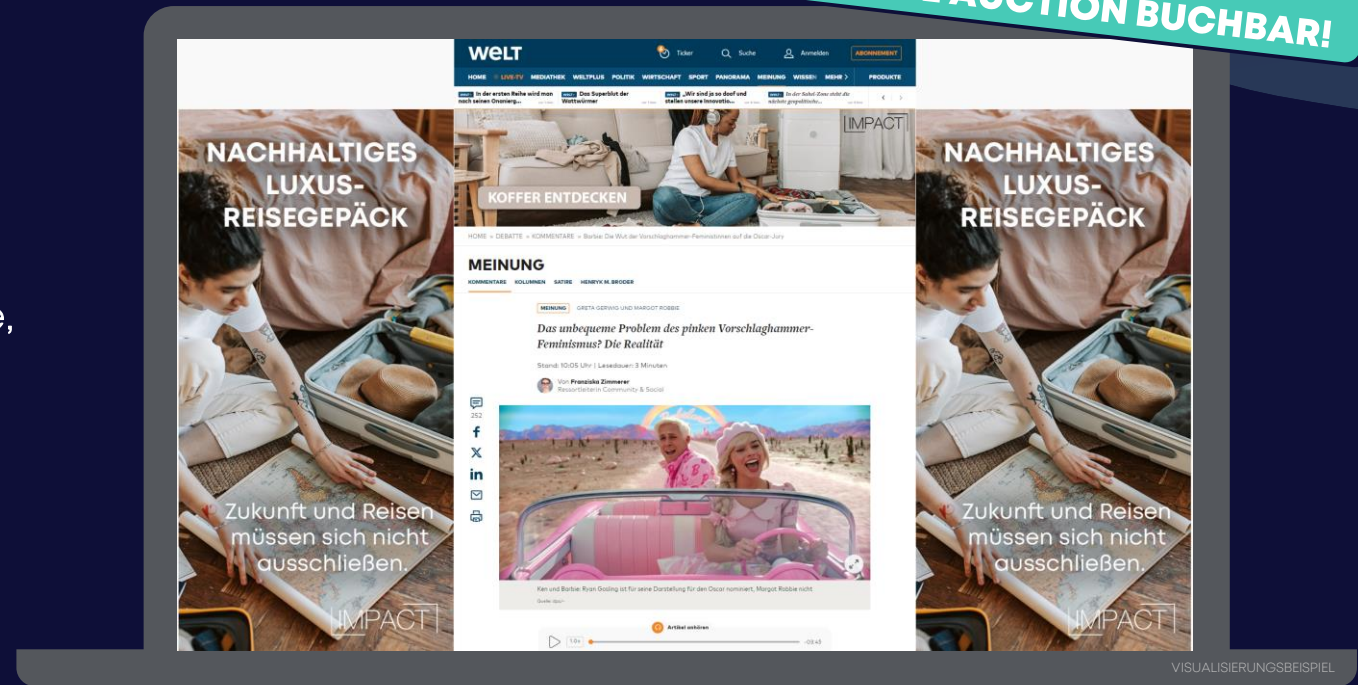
AUCTION BUCHBAR!

WELT Ticker Suche Anmelden ABONNEMENT

HOME LIVE-TV MEDIATHEK WELTPLUS POLITIK WIRTSCHAFT SPORT PANORAMA MEINUNG WISSEN MEHR PRODUKTE

In der ersten Reihe wird man noch seinen Onanierg... Das Superblut der Wattwürmer „Wir sind ja so doof und stellen unsere Innovatio... In der Sahel-Zone sieht die nächste geopolitische...

NACHHALTIGES LUXUS-REISEGEPÄCK

Zukunft und Reisen müssen sich nicht ausschließen.

IMPACT

KOFFER ENTDECKEN

IMPACT

HOME » DEBATTE » KOMMENTARE » Barbie: Die Wut der Vorschlaghammer-Feministinnen auf die Oscar-Jury

MEINUNG

KOMMENTARE KOLUMNEN SATIRE HENRYK M. BRODER

MEINUNG GRETA GERWIG UND MARGOT ROBBIE

Das unbequeme Problem des pinken Vorschlaghammer-Feminismus? Die Realität

Stand: 10:05 Uhr | Lesedauer: 3 Minuten

Von Franziska Zimmerer
Ressortleiterin Community & Social

252

Ken und Barbie: Ryan Gosling ist für seine Darstellung für den Oscar nominiert, Margot Robbie nicht

Quelle: dpa

Artikel anhören

1.0x 02:45

NACHHALTIGES LUXUS-REISEGEPÄCK

Zukunft und Reisen müssen sich nicht ausschließen.

IMPACT

VISUALISIERUNGSBEISPIEL